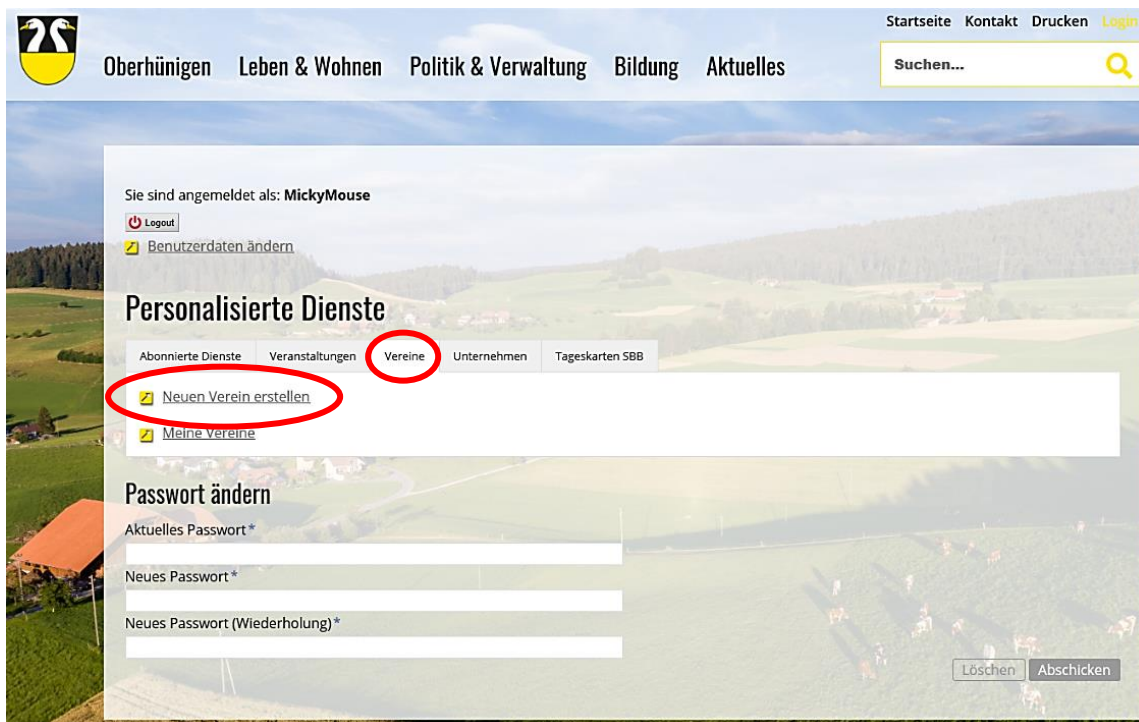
Startseite Kontakt Drucken Login

Oberhünigen Leben & Wohnen Politik & Verwaltung Bildung Aktuelles

Suchen...

Sie sind angemeldet als: **MickyMouse**

Logout

Benutzerdaten ändern

Personalisierte Dienste

Abonnierte Dienste | Veranstaltungen | Vereine | Unternehmen | Tageskarten SBB

Neuen Verein erstellen

Meine Vereine

Passwort ändern

Aktuelles Passwort*

Neues Passwort*

Neues Passwort (Wiederholung)*

Löschen Abschicken